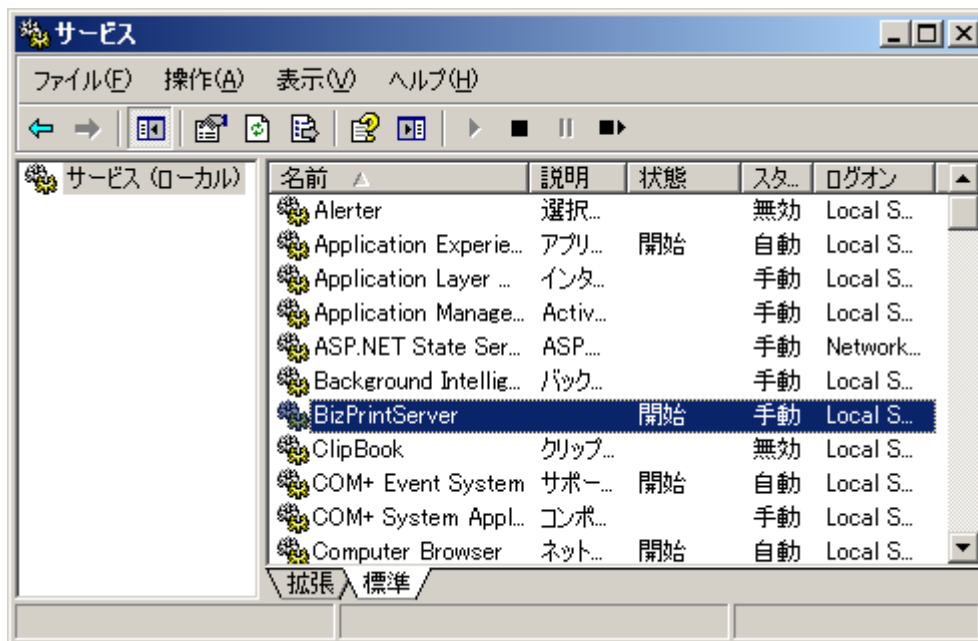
サービス

ファイル(F) 操作(A) 表示(V) ヘルプ(H)

サービス (ローカル)

| 名前 | 説明 | 状態 | スタ... | ログオン |
|---|---|---|---|---|
| Alerter | 選択... | | 無効 | Local S... |
| Application Experie... | アプリ... | 開始 | 自動 | Local S... |
| Application Layer ... | インタ... | | 手動 | Local S... |
| Application Manage... | Activ... | | 手動 | Local S... |
| ASP.NET State Ser... | ASP.... | | 手動 | Network... |
| Background Intellig... | バック... | | 手動 | Local S... |
| BizPrintServer | | 開始 | 手動 | Local S... |
| ClipBook | クリップ... | | 無効 | Local S... |
| COM+ Event System | サポー... | 開始 | 自動 | Local S... |
| COM+ System Appl... | コンポ... | | 手動 | Local S... |
| Computer Browser | ネット... | 開始 | 自動 | Local S... |

拡張 標準